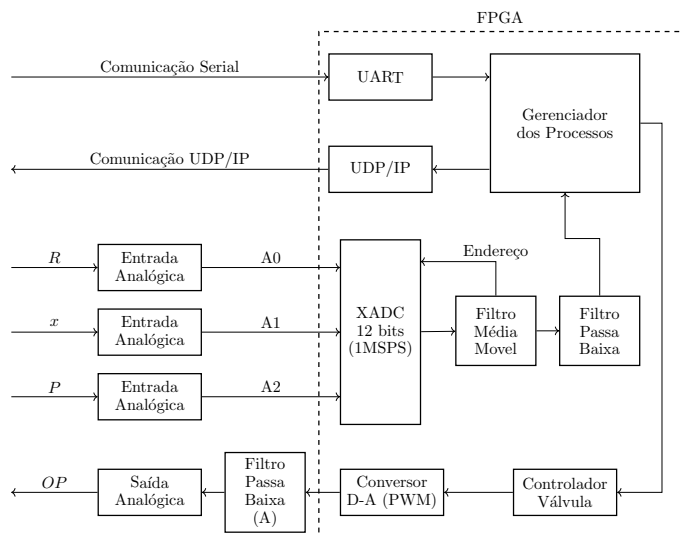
FPGA

Comunicação Serial

UART

Gerenciador dos Processos

Comunicação UDP/IP

UDP/IP

Endereço

$R$

Entrada Analógica

A0

XADC 12 bits (1MSPS)

Filtro Média Movel

Filtro Passa Baixa

$x$

Entrada Analógica

A1

$P$

Entrada Analógica

A2

$OP$

Saída Analógica

Filtro Passa Baixa (A)

Conversor D-A (PWM)

Controlador Válvula